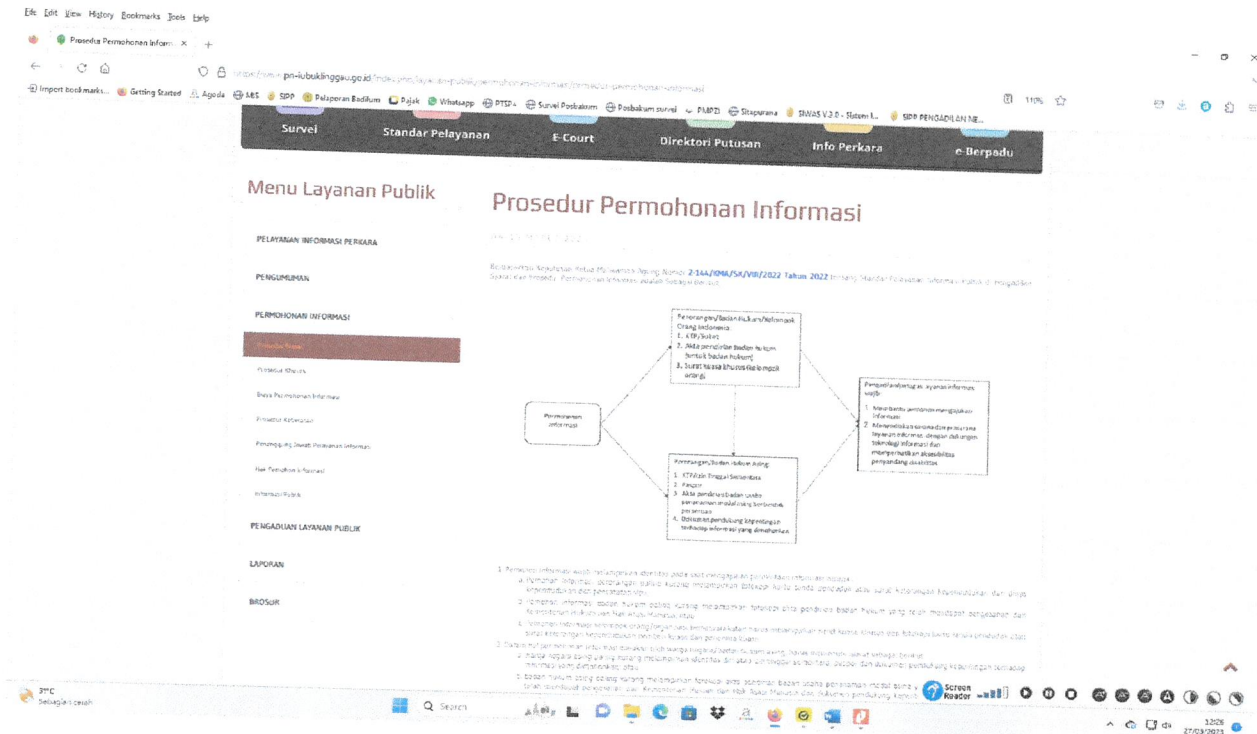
File Edit View History Bookmarks Tools Help

Prosedur Permohonan Inform ×   +

https://www.pn-lubuklinggau.go.id/index.php/layanan-publik/permohonan-informasi/prosedur-permohonan-informasi

Import bookmarks...   Getting Started   Agoda   MIS   SIPP   Pelaporan Badilum   Pajak   Whatsapp   PTSP+   Survei Posbakum   Posbakum survei   PMPZI   Sitapurana   SIWAS V.2.0 - Sistem I...   SIPP PENGADILAN NE...   110%

Survei   Standar Pelayanan   E-Court   Direktori Putusan   Info Perkara   e-Berpadu

Menu Layanan Publik

PELAYANAN INFORMASI PERKARA

PENGUMUMAN

PERMOHONAN INFORMASI

Prosedur Biasa

Prosedur Khusus

Biaya Permohonan Informasi

Prosedur Keberatan

Penanggung Jawab Pelayanan Informasi

Hak Pemohon Informasi

Informasi Publik

PENGADILAN LAYANAN PUBLIK

LAPORAN

BROSUR

Prosedur Permohonan Informasi

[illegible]

Berdasarkan Keputusan Ketua Mahkamah Agung Nomor 2-144/KMA/SK/VIII/2022 Tahun 2022 tentang Standar Pelayanan Informasi Publik di Pengadilan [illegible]

Perorangan/Badan Hukum/Kelompok Orang Indonesia:
1. KTP/Paspor
2. Akta pendirian Badan Hukum (untuk badan hukum)
3. Surat kuasa khusus (kalau memiliki kuasa)

Permohonan Informasi

Pengadilan/satuan layanan informasi wajib:
1. Membantu pemohon mengajukan informasi
2. Menyediakan sarana dan prasarana layanan informasi dengan dukungan teknologi informasi dan memperhatikan aksesibilitas penyandang disabilitas

Perorangan/Badan Hukum Asing:
1. KTP/Izin Tinggal Sementara
2. Paspor
3. Akta pendirian badan usaha penanaman modal asing berbentuk perseroan
4. Dokumen pendukung kepentingan terhadap informasi yang dimohonkan

1. Pemohon informasi wajib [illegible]
a. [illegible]
b. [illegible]
c. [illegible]
2. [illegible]
a. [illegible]
b. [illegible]

31°C Sebagian cerah

Search

Screen Reader

12:26 27/03/2023